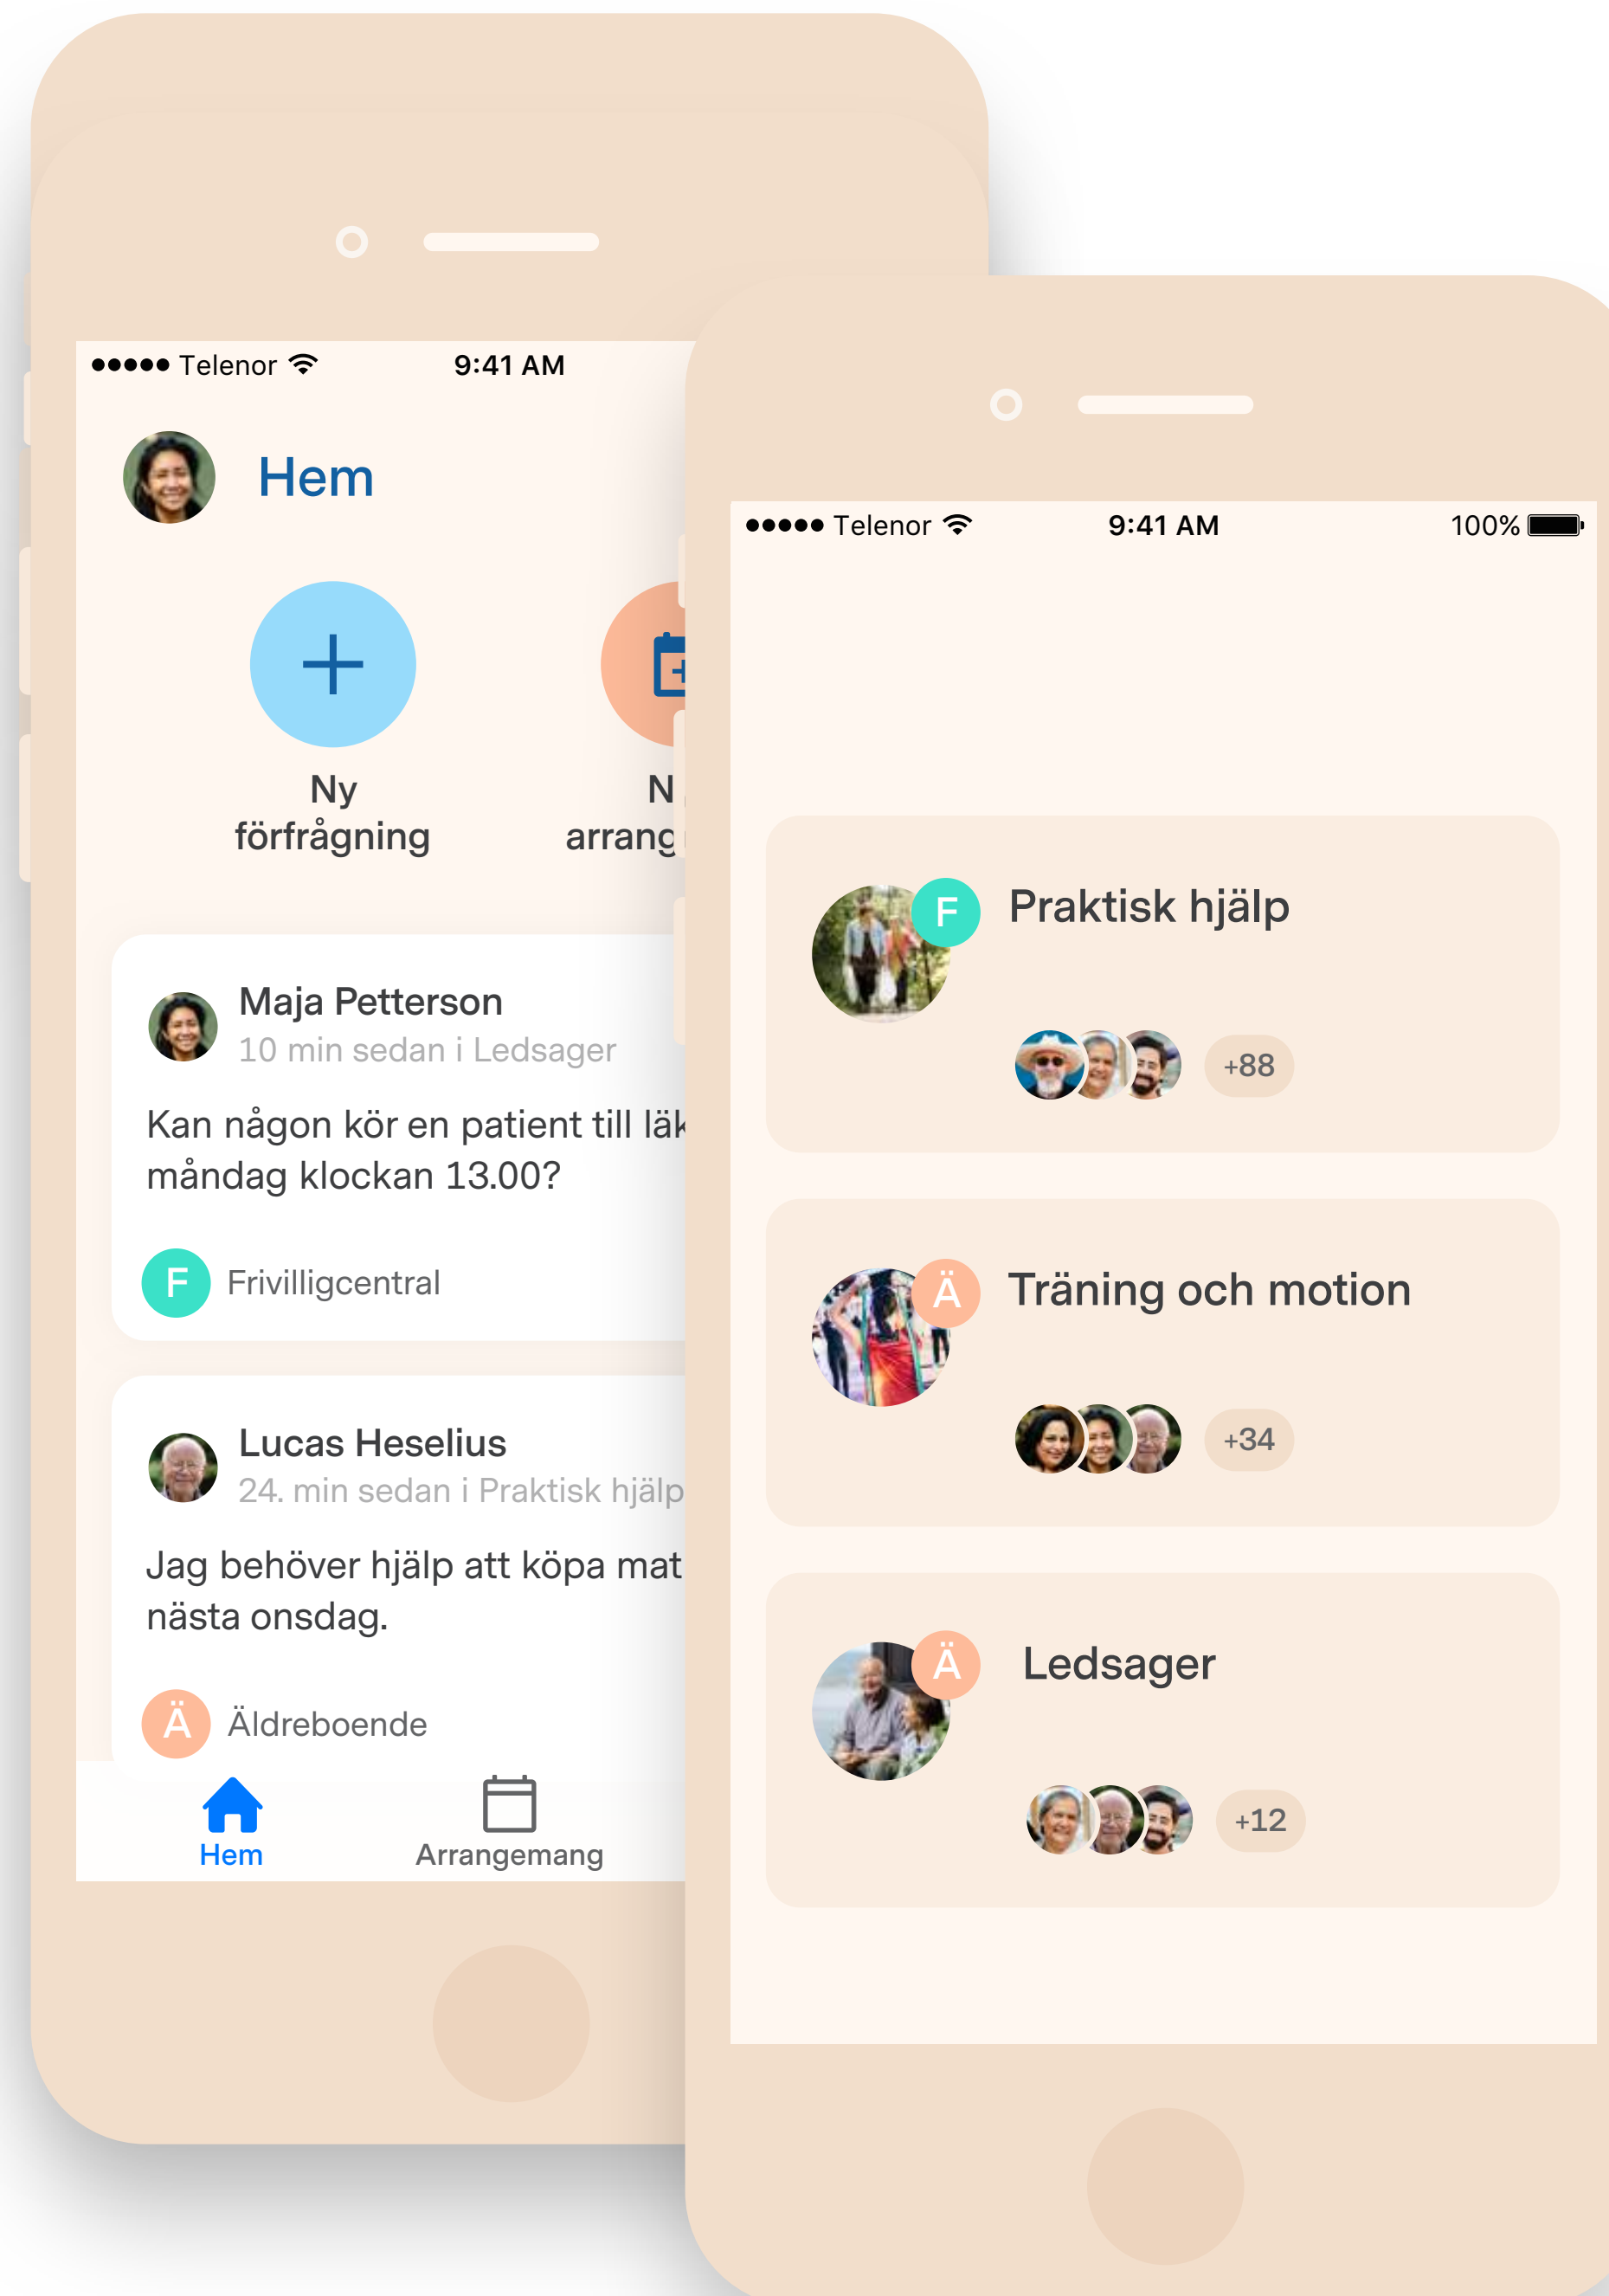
●●●●● Telenor 9:41 AM

Hem

Ny förfrågning

N arrang

Maja Petterson
10 min sedan i Ledsager

Kan någon kör en patient till läk måndag klockan 13.00?

F Frivilligcentral

Lucas Heselius
24. min sedan i Praktisk hjälp

Jag behöver hjälp att köpa mat nästa onsdag.

Ä Äldreboende

Hem Arrangemang

●●●●● Telenor 9:41 AM 100%

F Praktisk hjälp
+88

Ä Träning och motion
+34

Ä Ledsager
+12